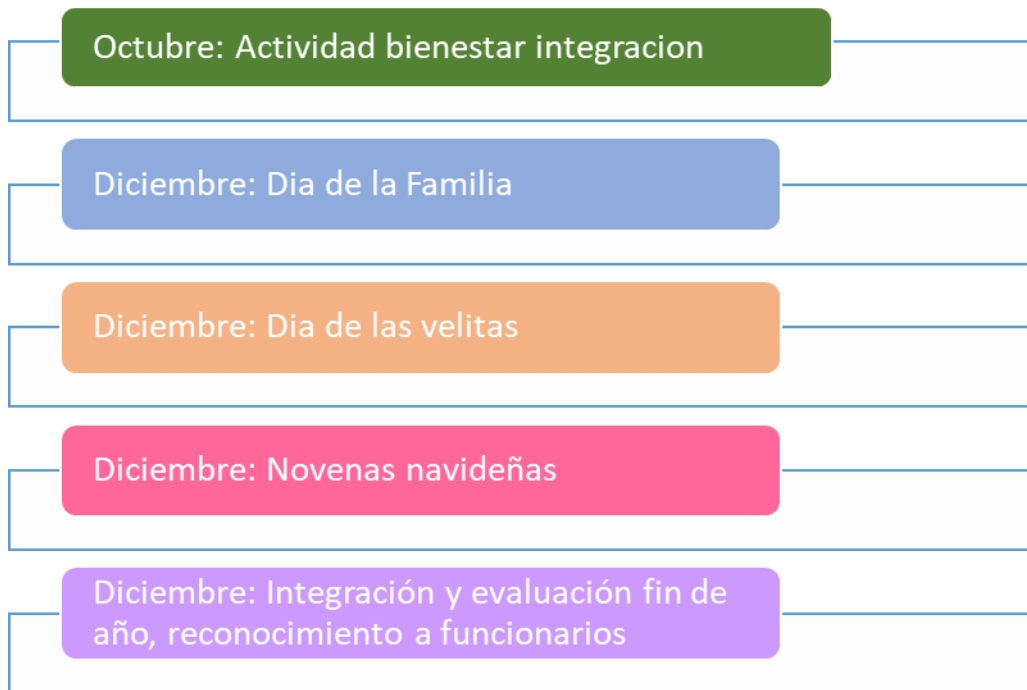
Octubre: Actividad bienestar integracion

Diciembre: Dia de la Familia

Diciembre: Dia de las velitas

Diciembre: Novenas navideñas

Diciembre: Integración y evaluación fin de año, reconocimiento a funcionarios